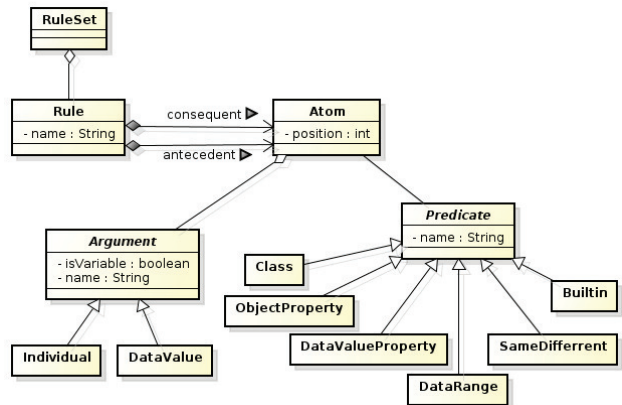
RuleSet

Rule
- name : String

consequent ▶

antecedent ▶

Atom
- position : int

Argument
- isVariable : boolean
- name : String

Predicate
- name : String

Class

ObjectProperty

DataValueProperty

DataRange

SameDifferrent

Builtin

Individual

DataValue